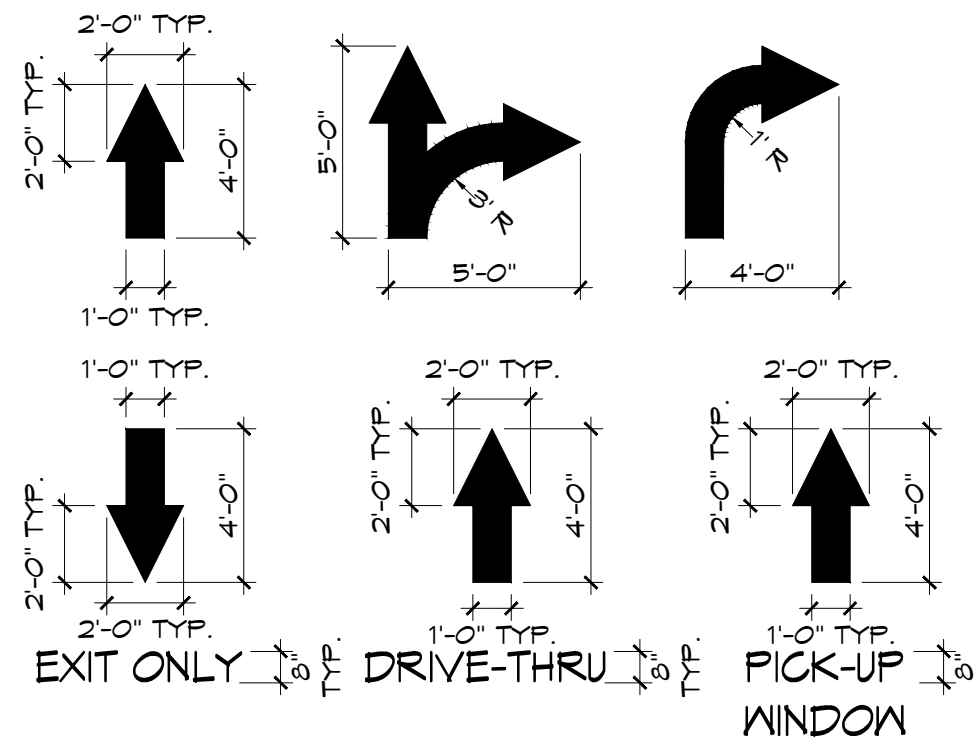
2'-0" TYP.
2'-0" TYP.
4'-0"
1'-0" TYP.
5'-0"
3' R
5'-0"
1' R
4'-0"
1'-0" TYP.
2'-0" TYP.
4'-0"
2'-0" TYP.
2'-0" TYP.
2'-0" TYP.
4'-0"
1'-0" TYP.
2'-0" TYP.
2'-0" TYP.
4'-0"
1'-0" TYP.
EXIT ONLY 8" TYP.
DRIVE-THRU 8" TYP.
PICK-UP WINDOW 8"